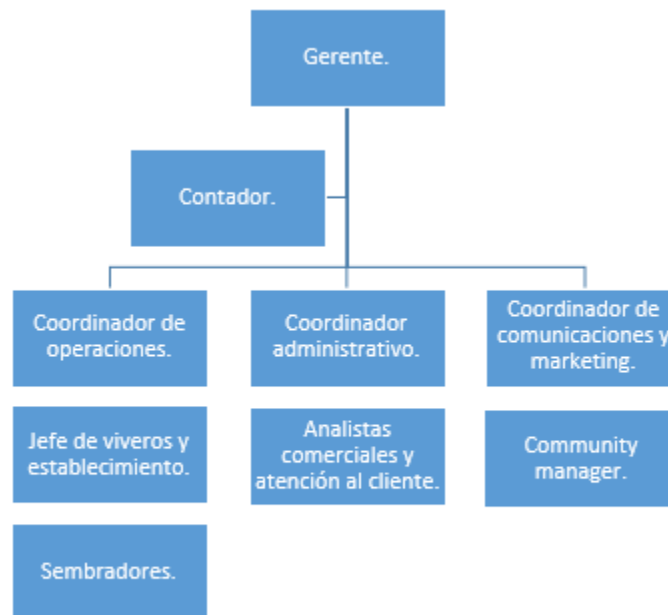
Gerente.

Contador.

Coordinador de operaciones.

Coordinador administrativo.

Coordinador de comunicaciones y marketing.

Jefe de viveros y establecimiento.

Analistas comerciales y atención al cliente.

Community manager.

Sembradores.